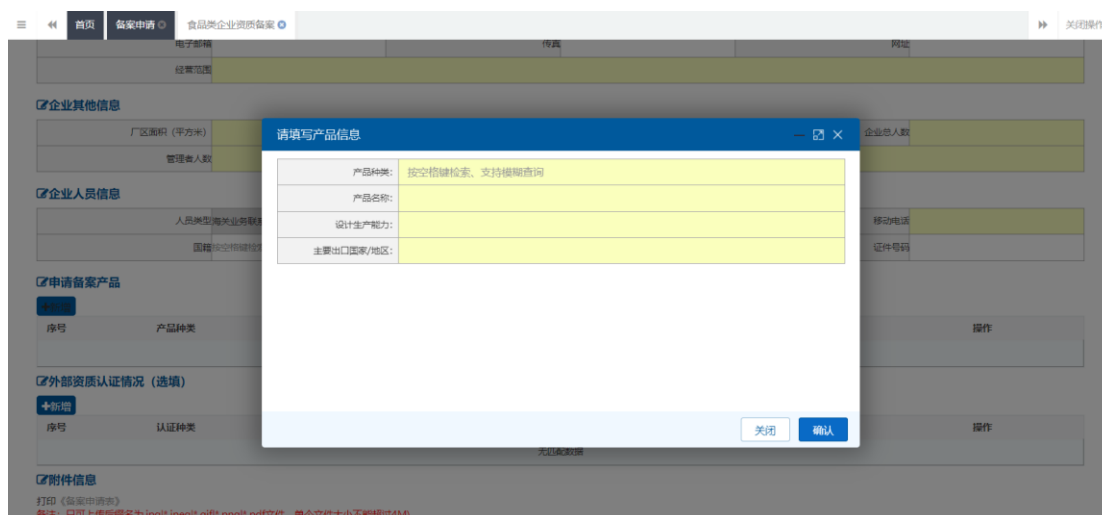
首页 备案申请 食品类企业资质备案 关闭操作

电子邮箱 传真 网址

经营范围

企业其他信息

厂区面积（平方米） 企业总人数

管理者人数

企业人员信息

人员类型 海关业务联系 移动电话

国籍 按空格键检 证件号码

申请备案产品

+新增

序号 产品种类 操作

外部资质认证情况（选填）

+新增

序号 认证种类 操作

无记录数据

附件信息

打印《备案申请表》

备注：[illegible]

请填写产品信息

| 产品种类: | 按空格键检索、支持模糊查询 |
|---|---|
| 产品名称: | |
| 设计生产能力: | |
| 主要出口国家/地区: | |

关闭 确认